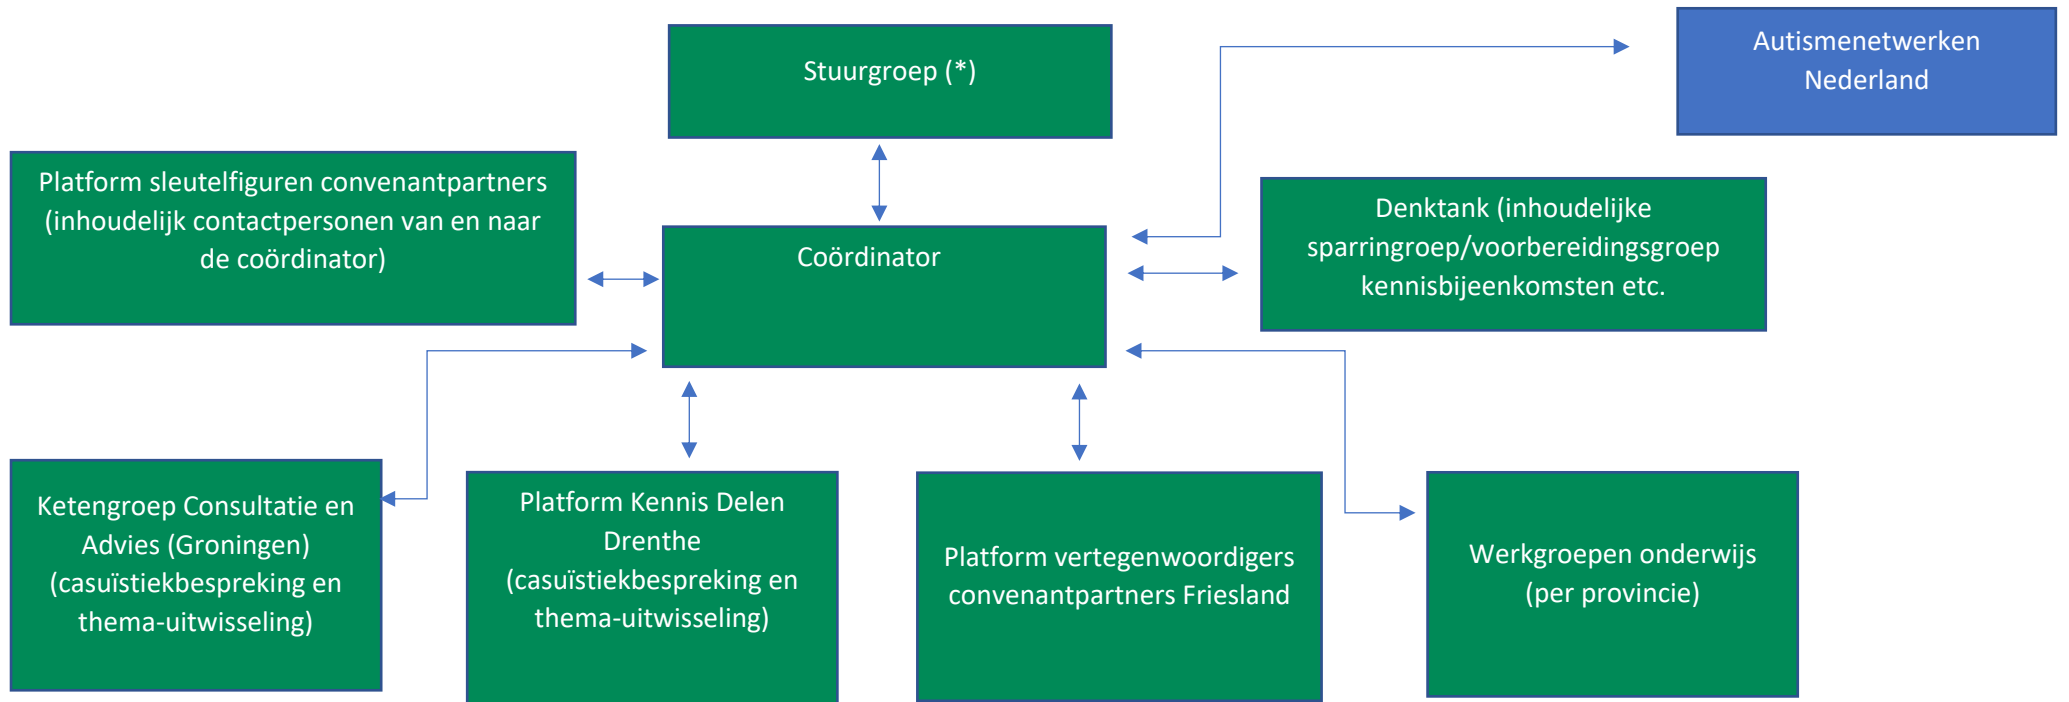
Stuurgroep (*)

Autismenetwerken Nederland

Platform sleutelfiguren convenantpartners (inhoudelijk contactpersonen van en naar de coördinator)

Coördinator

Denktank (inhoudelijke sparringroep/voorbereidingsgroep kennisbijeenkomsten etc.

Ketengroep Consultatie en Advies (Groningen) (casuïstiekbespreking en thema-uitwisseling)

Platform Kennis Delen Drenthe (casuïstiekbespreking en thema-uitwisseling)

Platform vertegenwoordigers convenantpartners Friesland

Werkgroepen onderwijs (per provincie)